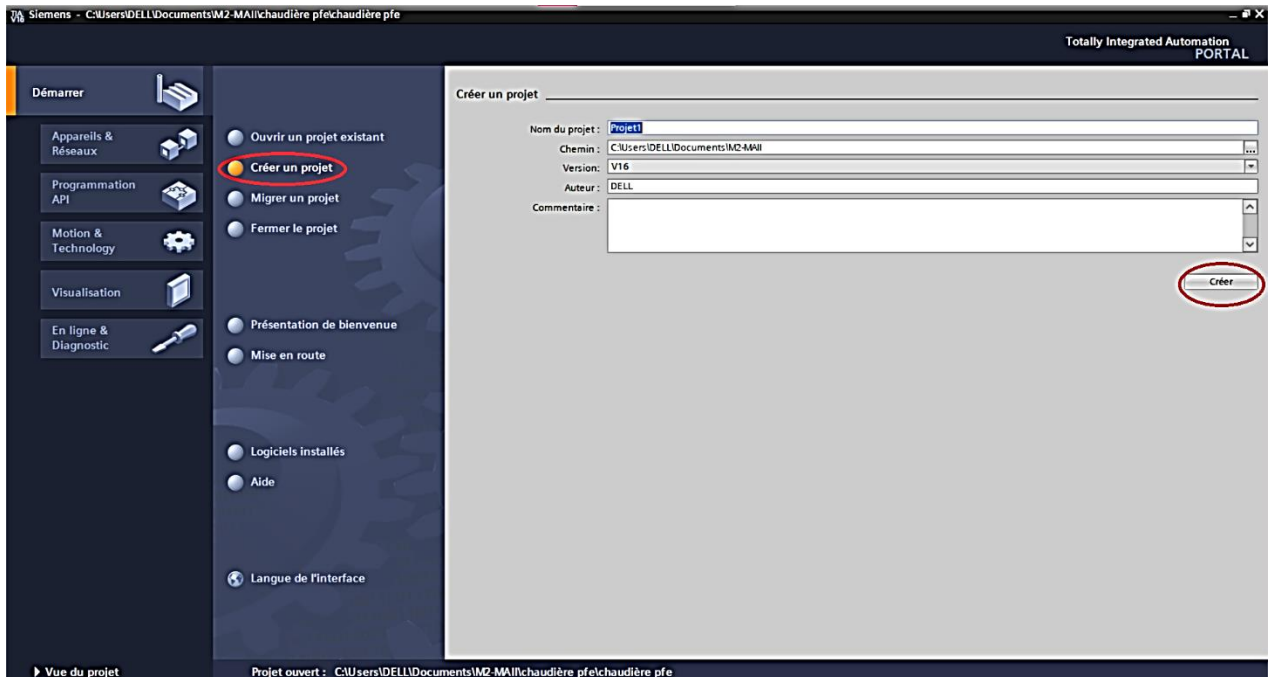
Siemens - C:\Users\DELL\Documents\M2-MAII\chaudière pfe\chaudière pfe

Totally Integrated Automation
PORTAL

Démarrer

Appareils & Réseaux

Programmation API

Motion & Technology

Visualisation

En ligne & Diagnostic

Ouvrir un projet existant

Créer un projet

Migrer un projet

Fermer le projet

Présentation de bienvenue

Mise en route

Logiciels installés

Aide

Langue de l'interface

Créer un projet

Nom du projet : Projet1

Chemin : C:\Users\DELL\Documents\M2-MAII

Version : V16

Auteur : DELL

Commentaire :

Créer

▶ Vue du projet

Projet ouvert : C:\Users\DELL\Documents\M2-MAII\chaudière pfe\chaudière pfe